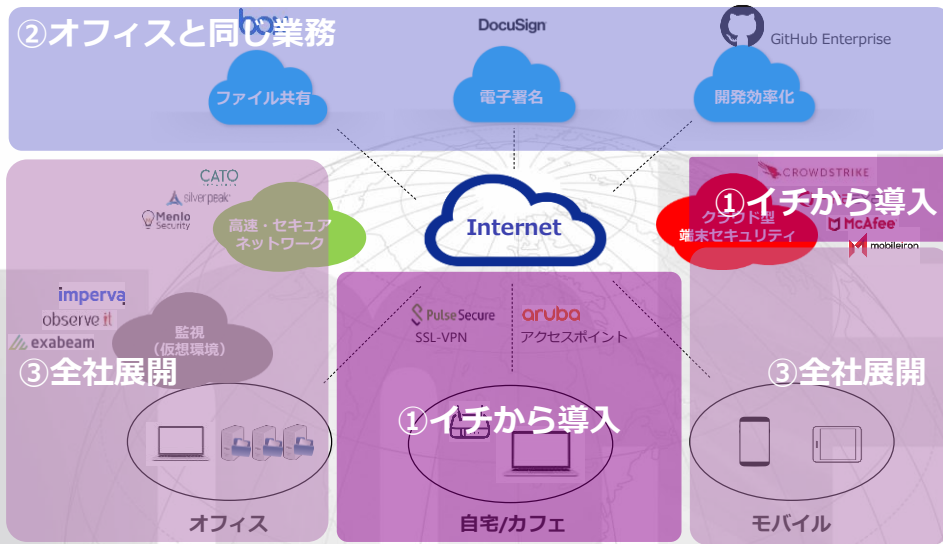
②オフィスと同じ業務

box

DocuSign

GitHub Enterprise

ファイル共有

電子署名

開発効率化

CATO

silverpeak

Menlo Security

高速・セキュア ネットワーク

Internet

CROWDSTRIKE

①イチから導入

クラウド型 端末セキュリティ

McAfee

mobileiron

imperva

observe it

exabeam

監視 (仮想環境)

③全社展開

Pulse Secure SSL-VPN

aruba アクセスポイント

③全社展開

①イチから導入

オフィス

自宅/カフェ

モバイル